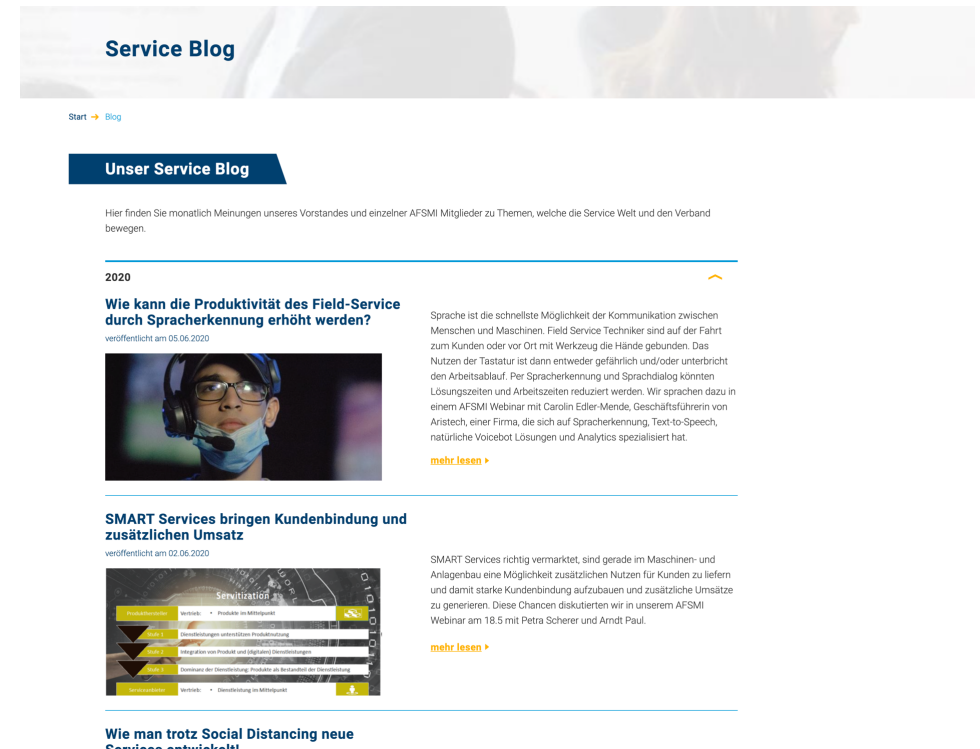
Service Blog

Start → Blog

Unser Service Blog

Hier finden Sie monatlich Meinungen unseres Vorstandes und einzelner AFSMI Mitglieder zu Themen, welche die Service Welt und den Verband bewegen.

2020

Wie kann die Produktivität des Field-Service durch Spracherkennung erhöht werden?

veröffentlicht am 05.06.2020

Sprache ist die schnellste Möglichkeit der Kommunikation zwischen Menschen und Maschinen. Field Service Techniker sind auf der Fahrt zum Kunden oder vor Ort mit Werkzeug die Hände gebunden. Das Nutzen der Tastatur ist dann entweder gefährlich und/oder unterbricht den Arbeitsablauf. Per Spracherkennung und Sprachdialog könnten Lösungszeiten und Arbeitszeiten reduziert werden. Wir sprachen dazu in einem AFSMI Webinar mit Carolin Edler-Mende, Geschäftsführerin von Aristech, einer Firma, die sich auf Spracherkennung, Text-to-Speech, natürliche Voicebot Lösungen und Analytics spezialisiert hat.

mehr lesen

SMART Services bringen Kundenbindung und zusätzlichen Umsatz

veröffentlicht am 02.06.2020

Servitization

Produkthersteller | Vertrieb: • Produkte im Mittelpunkt

Stufe 1 | Dienstleistungen unterstützen Produktnutzung

Stufe 2 | Integration von Produkt und (digitalen) Dienstleistungen

Stufe 3 | Dominanz der Dienstleistung: Produkte als Bestandteil der Dienstleistung

Serviceanbieter | Vertrieb: • Dienstleistung im Mittelpunkt

SMART Services richtig vermarktet, sind gerade im Maschinen- und Anlagenbau eine Möglichkeit zusätzlichen Nutzen für Kunden zu liefern und damit starke Kundenbindung aufzubauen und zusätzliche Umsätze zu generieren. Diese Chancen diskutierten wir in unserem AFSMI Webinar am 18.5 mit Petra Scherer und Arndt Paul.

mehr lesen

Wie man trotz Social Distancing neue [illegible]